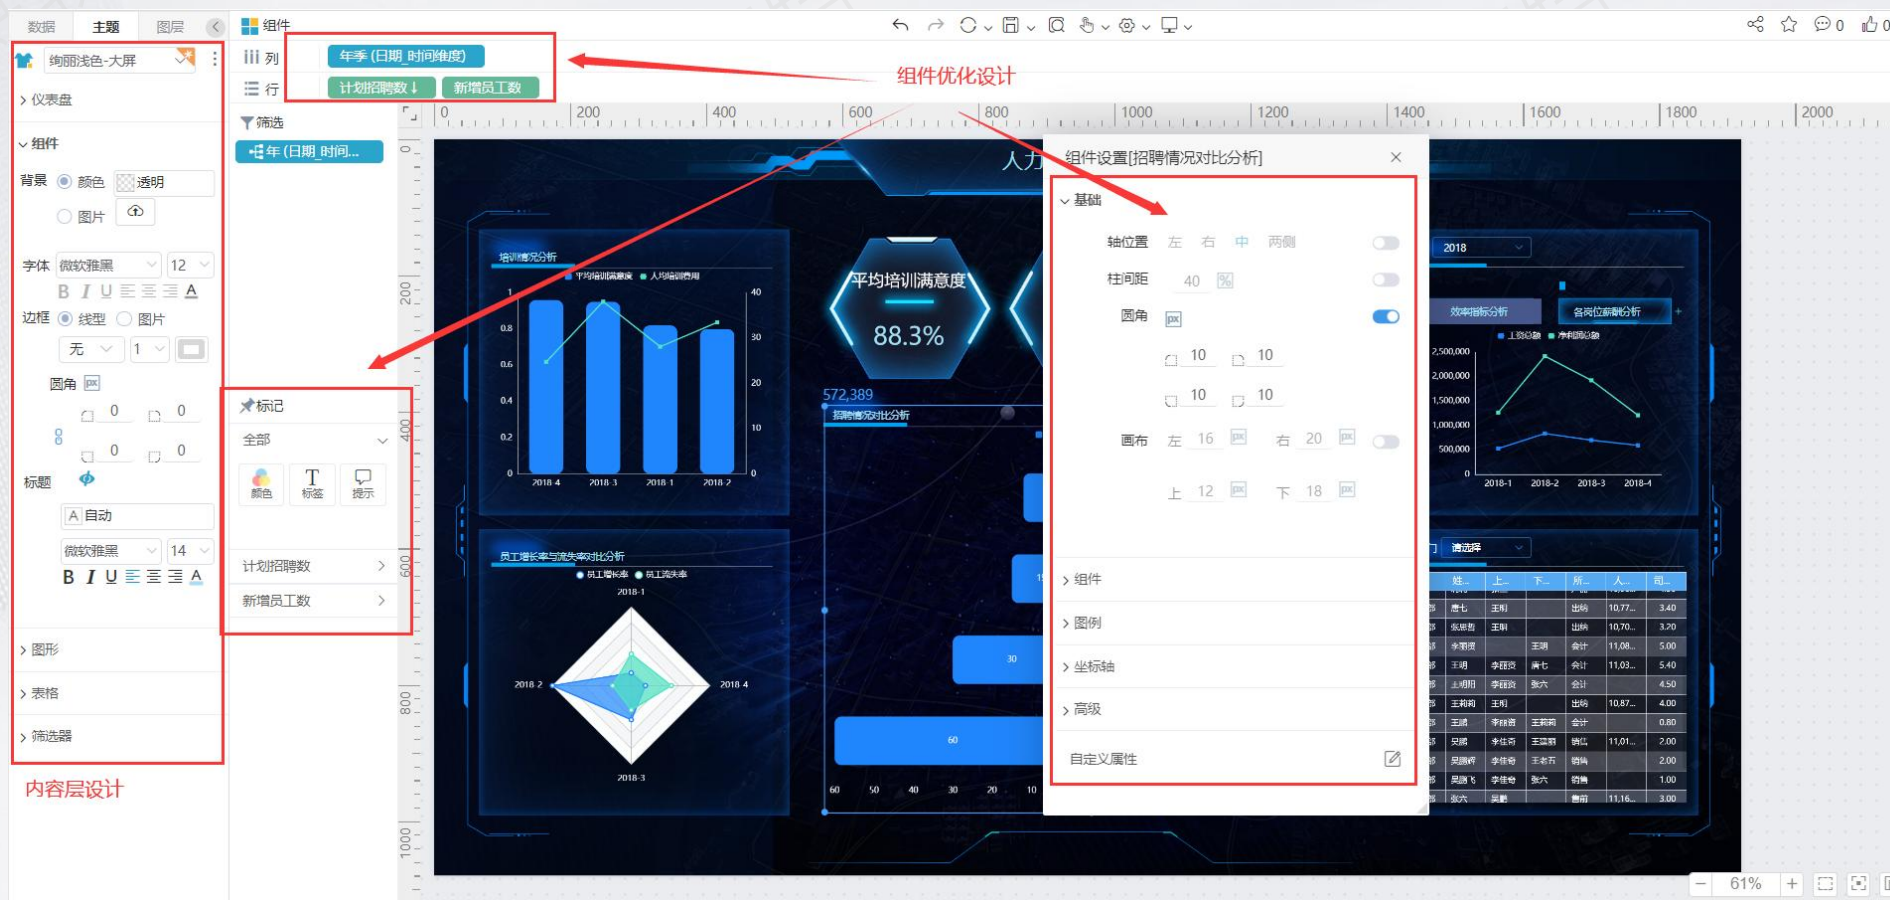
数据 主题 图层

绚丽浅色-大屏

> 仪表盘

组件

背景 颜色 透明

图片

字体 微软雅黑 12

B I U A

边框 线型 图片

无 1

圆角 px

0 0

0 0

标题

A 自动

微软雅黑 14

B I U A

> 图形

> 表格

> 筛选器

内容层设计

组件

列 年季 (日期_时间维度)

行 计划招聘数 新增员工数

组件优化设计

筛选

年 (日期_时间...

标记

全部

颜色 标签 提示

计划招聘数

新增员工数

0 200 400 600 800 1000 1200 1400 1600 1800 2000

人力

培训情况分析

平均培训满意度 人均培训费用

1 0.8 0.6 0.4 0.2 0

40 30 20 10 0

2018 4 2018 3 2018 1 2018 2

平均培训满意度

88.3%

572,389

招聘情况对比分析

员工增长率与流失率对比分析

员工增长率 员工流失率

2018-1

2018 2 2018 4

2018-3

30

60

60 50 40 30 20 10

组件设置[招聘情况对比分析]

基础

轴位置 左 右 中 两侧

柱间距 40 %

圆角 px

10 10

10 10

画布 左 16 px 右 20 px

上 12 px 下 18 px

> 组件

> 图例

> 坐标轴

> 高级

自定义属性

2018

效率指标分析 各岗位薪酬分析

上班总额 净利润总额

2,500,000 2,000,000 1,500,000 1,000,000 500,000 0

2018-1 2018-2 2018-3 2018-4

请选择

姓... 上... 下... 所... 人... 司...

61%